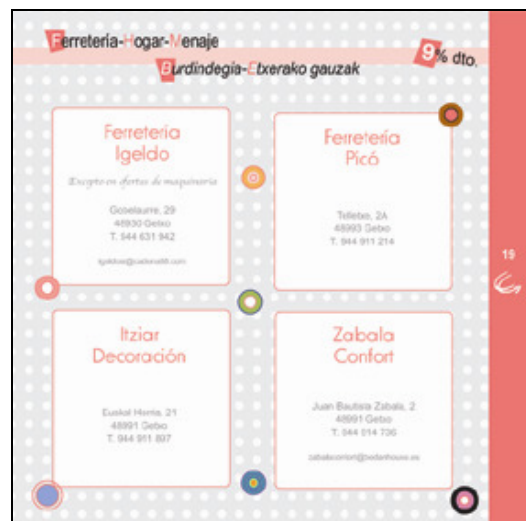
Ferretería-Hogar-Menaje

Burdindegia-Etxerako gauzak

9% dto.

Ferretería Igeldo

Excepto en ofertas de maquinaria

Goiebaurre, 29
48930 Getxo
T. 944 631 942

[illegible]

Ferretería Picó

Telletxe, 2A
48993 Getxo
T. 944 911 214

Itziar Decoración

Euskal Herria, 21
48991 Getxo
T. 944 911 897

Zabala Confort

Juan Bautista Zabala, 2
48991 Getxo
T. 944 914 736

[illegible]

19